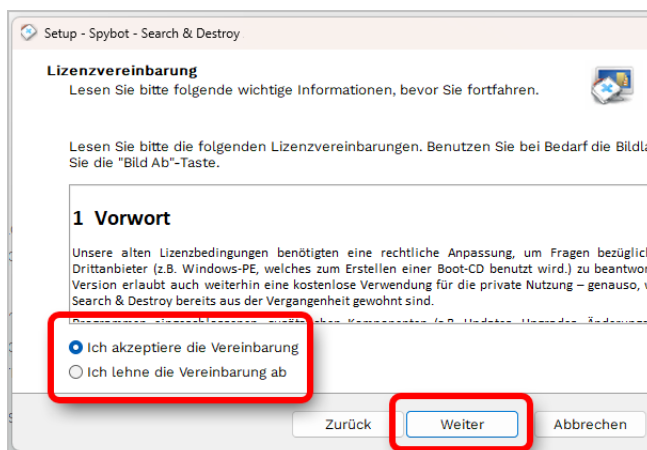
Setup - Spybot - Search & Destroy

Lizenzvereinbarung

Lesen Sie bitte folgende wichtige Informationen, bevor Sie fortfahren.

Lesen Sie bitte die folgenden Lizenzvereinbarungen. Benutzen Sie bei Bedarf die Bildla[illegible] Sie die "Bild Ab"-Taste.

1 Vorwort

Unsere alten Lizenzbedingungen benötigten eine rechtliche Anpassung, um Fragen bezüglic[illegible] Drittanbieter (z.B. Windows-PE, welches zum Erstellen einer Boot-CD benutzt wird.) zu beantwo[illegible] Version erlaubt auch weiterhin eine kostenlose Verwendung für die private Nutzung – genauso, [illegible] Search & Destroy bereits aus der Vergangenheit gewohnt sind.

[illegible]

Ich akzeptiere die Vereinbarung

Ich lehne die Vereinbarung ab

Zurück

Weiter

Abbrechen